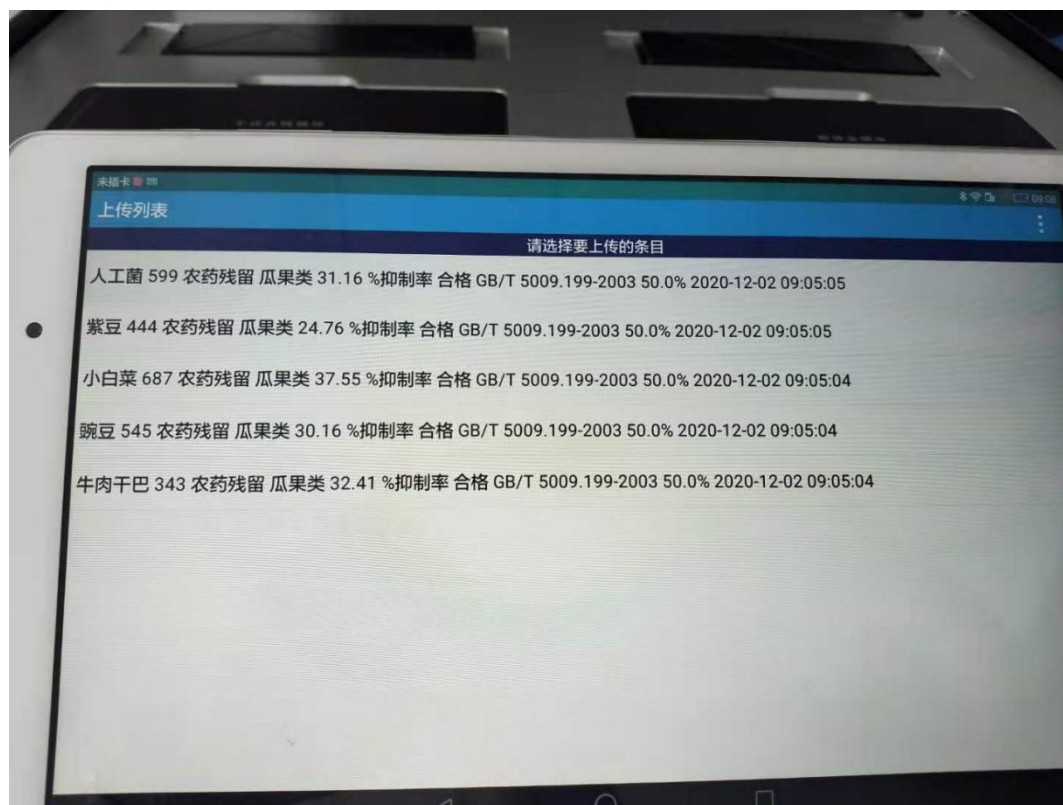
未插卡

09:08

上传列表

请选择要上传的条目

人工菌 599 农药残留 瓜果类 31.16 %抑制率 合格 GB/T 5009.199-2003 50.0% 2020-12-02 09:05:05

紫豆 444 农药残留 瓜果类 24.76 %抑制率 合格 GB/T 5009.199-2003 50.0% 2020-12-02 09:05:05

小白菜 687 农药残留 瓜果类 37.55 %抑制率 合格 GB/T 5009.199-2003 50.0% 2020-12-02 09:05:04

豌豆 545 农药残留 瓜果类 30.16 %抑制率 合格 GB/T 5009.199-2003 50.0% 2020-12-02 09:05:04

牛肉干巴 343 农药残留 瓜果类 32.41 %抑制率 合格 GB/T 5009.199-2003 50.0% 2020-12-02 09:05:04